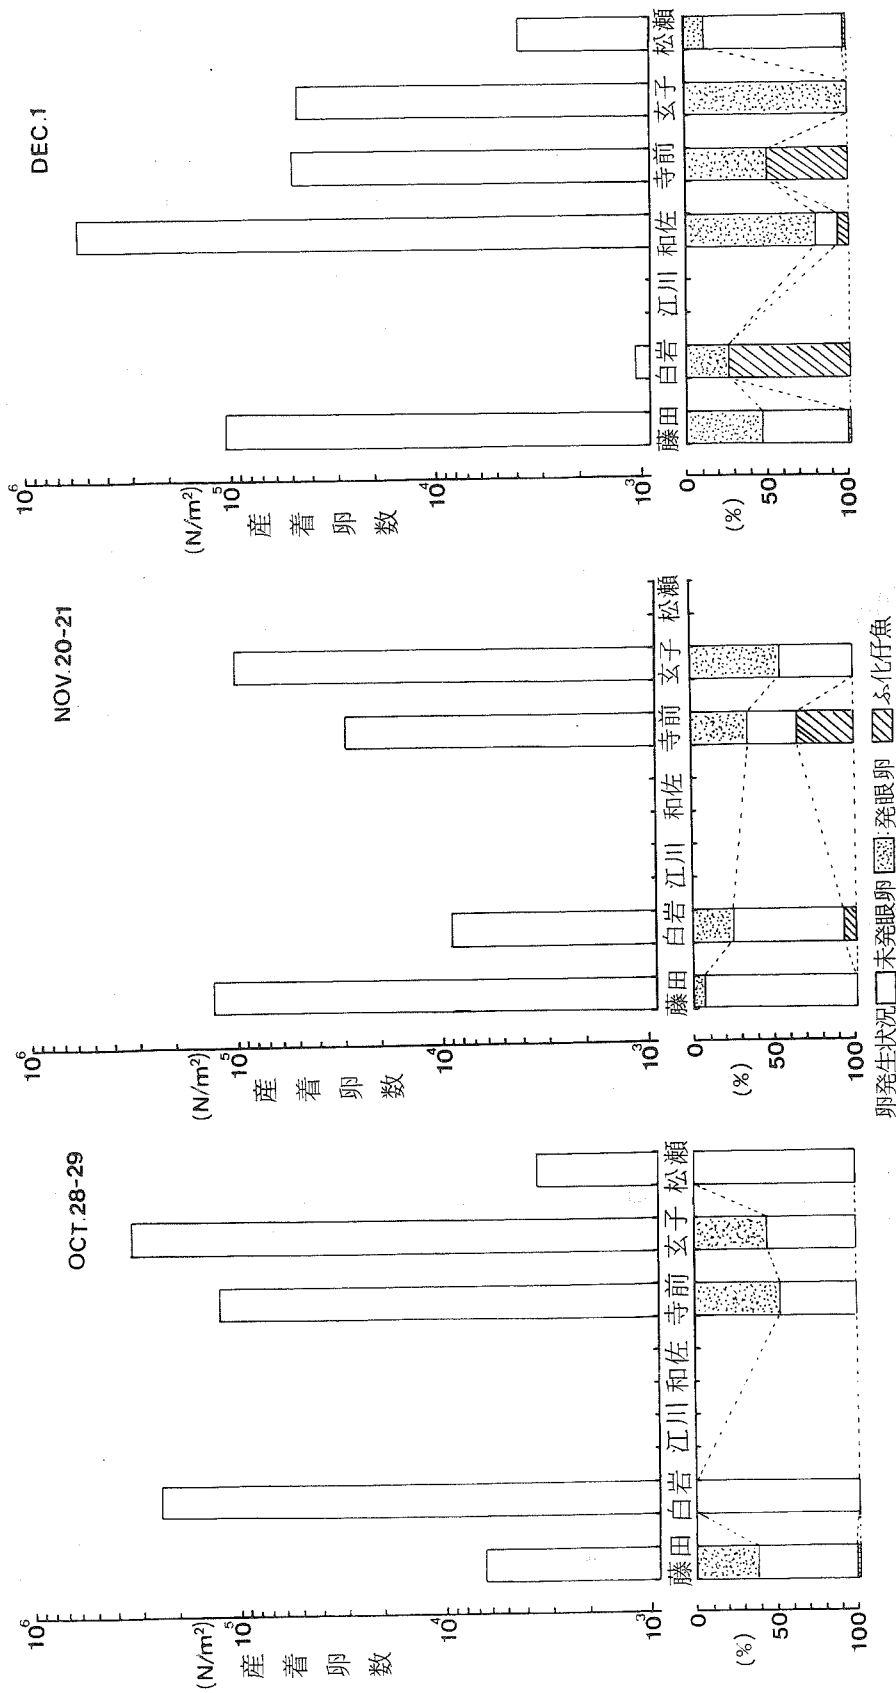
OCT.28-29

$10^6$
$10^5$
$10^4$
$10^3$
(N/m$^2$)
産着卵数

0
50
100
(%)

藤田 白岩 江川 和佐 寺前 玄子 松瀬

NOV.20-21

$10^6$
$10^5$
$10^4$
$10^3$
(N/m$^2$)
産着卵数

0
50
100
(%)

藤田 白岩 江川 和佐 寺前 玄子 松瀬

DEC.1

$10^6$
$10^5$
$10^4$
$10^3$
(N/m$^2$)
産着卵数

0
50
100
(%)

藤田 白岩 江川 和佐 寺前 玄子 松瀬

卵発生状況 未発眼卵 発眼卵 ふ化仔魚